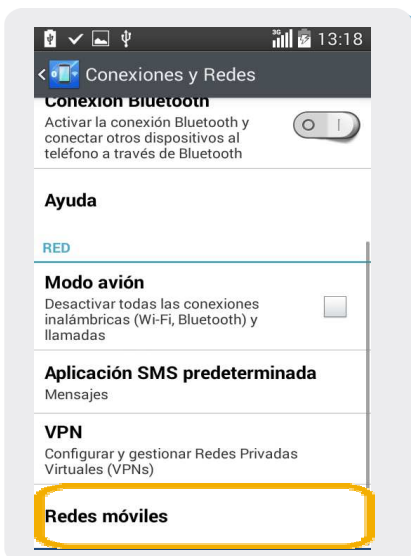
3G 13:18

Conexiones y Redes

Conexión Bluetooth
Activar la conexión Bluetooth y conectar otros dispositivos al teléfono a través de Bluetooth

Ayuda

RED

Modo avión
Desactivar todas las conexiones inalámbricas (Wi-Fi, Bluetooth) y llamadas

Aplicación SMS predeterminada
Mensajes

VPN
Configurar y gestionar Redes Privadas Virtuales (VPNs)

Redes móviles